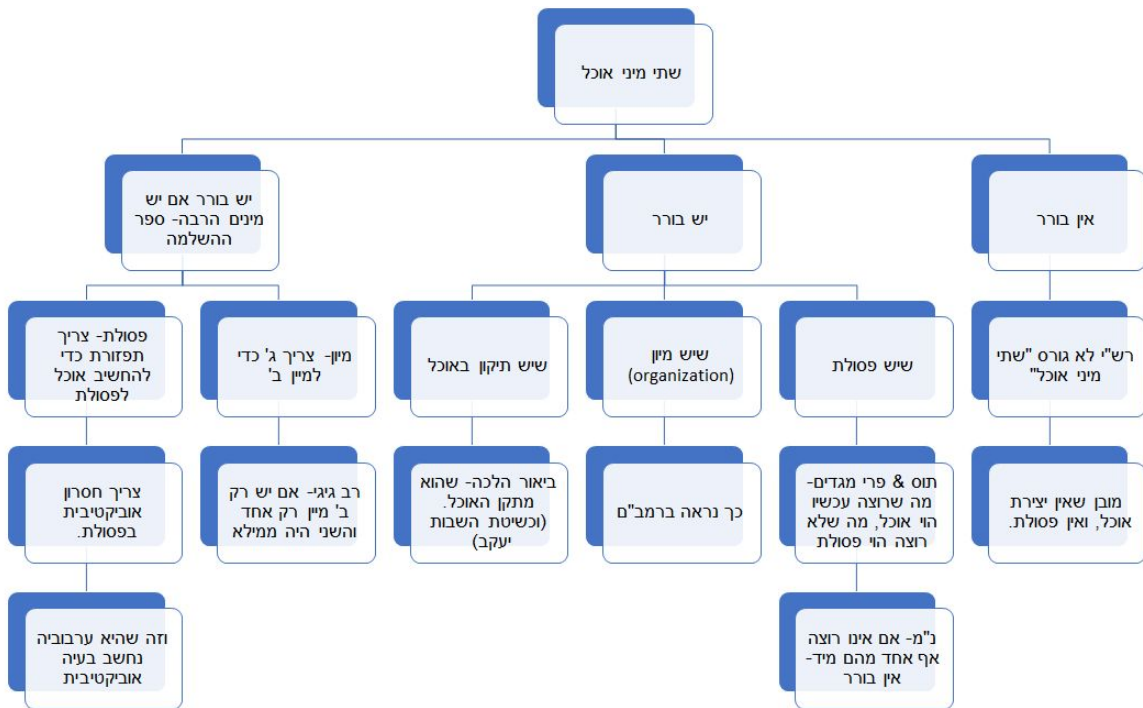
שתי מיני אוכל

אין בורר

יש בורר

יש בורר אם יש מינים הרבה- ספר השלמה

רש"י לא גורס "שתי מיני אוכל"

מובן שאין יצירת אוכל, ואין פסולת.

שיש פסולת

תוס & פרי מגדים- מה שרוצה עכשיו הוי אוכל, מה שלא רוצה הוי פסולת

נ"מ- אם אינו רוצה אף אחד מהם מיד- אין בורר

שיש מיון (organization)

כך נראה ברמב"ם

שיש תיקון באוכל

ביאור הלכה- שהוא מתקן האוכל. (וכשיטת השבות יעקב)

מיון- צריך ג' כדי למיין ב'

רב גיגי- אם יש רק ב' מיין רק אחד והשני היה ממילא

פסולת- צריך תפזורת כדי להחשיב אוכל לפסולת

צריך חסרון אוביקטיבית בפסולת.

וזה שהיא ערבוביה נחשב בעיה אוביקטיבית